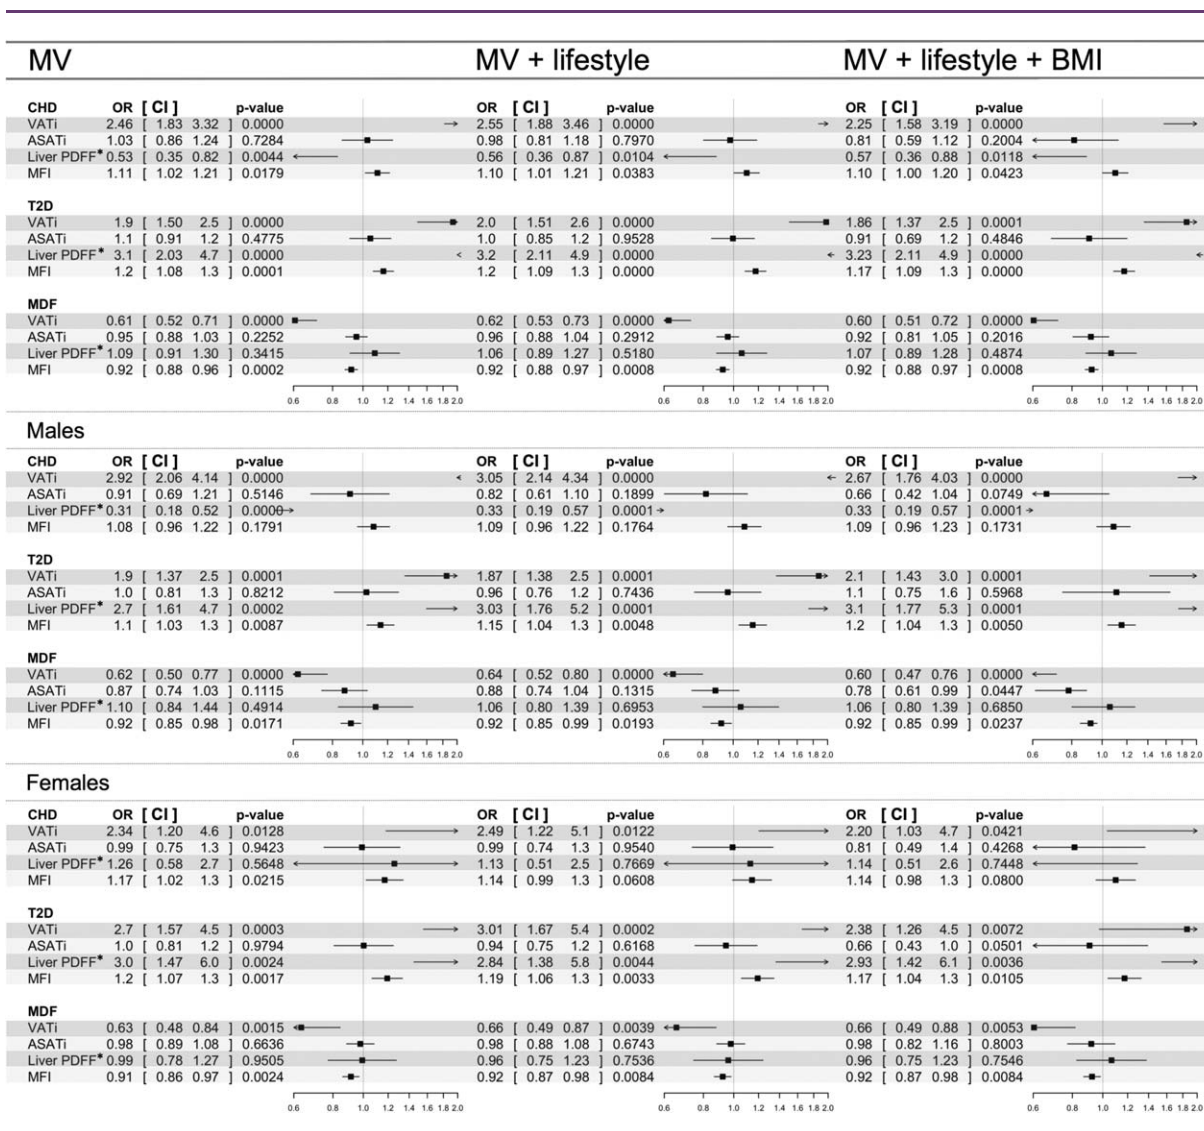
MV

MV + lifestyle

MV + lifestyle + BMI

| CHD | OR | [ CI ] | p-value | OR | [ CI ] | p-value | OR | [ CI ] | p-value |
|---|---|---|---|---|---|---|---|---|---|
| VATi | 2.46 | [ 1.83 3.32 ] | 0.0000 | 2.55 | [ 1.88 3.46 ] | 0.0000 | 2.25 | [ 1.58 3.19 ] | 0.0000 |
| ASATi | 1.03 | [ 0.86 1.24 ] | 0.7284 | 0.98 | [ 0.81 1.18 ] | 0.7970 | 0.81 | [ 0.59 1.12 ] | 0.2004 |
| Liver PDFF* | 0.53 | [ 0.35 0.82 ] | 0.0044 | 0.56 | [ 0.36 0.87 ] | 0.0104 | 0.57 | [ 0.36 0.88 ] | 0.0118 |
| MFI | 1.11 | [ 1.02 1.21 ] | 0.0179 | 1.10 | [ 1.01 1.21 ] | 0.0383 | 1.10 | [ 1.00 1.20 ] | 0.0423 |
| T2D | | | | | | | | | |
| VATi | 1.9 | [ 1.50 2.5 ] | 0.0000 | 2.0 | [ 1.51 2.6 ] | 0.0000 | 1.86 | [ 1.37 2.5 ] | 0.0001 |
| ASATi | 1.1 | [ 0.91 1.2 ] | 0.4775 | 1.0 | [ 0.85 1.2 ] | 0.9528 | 0.91 | [ 0.69 1.2 ] | 0.4846 |
| Liver PDFF* | 3.1 | [ 2.03 4.7 ] | 0.0000 | 3.2 | [ 2.11 4.9 ] | 0.0000 | 3.23 | [ 2.11 4.9 ] | 0.0000 |
| MFI | 1.2 | [ 1.08 1.3 ] | 0.0001 | 1.2 | [ 1.09 1.3 ] | 0.0000 | 1.17 | [ 1.09 1.3 ] | 0.0000 |
| MDF | | | | | | | | | |
| VATi | 0.61 | [ 0.52 0.71 ] | 0.0000 | 0.62 | [ 0.53 0.73 ] | 0.0000 | 0.60 | [ 0.51 0.72 ] | 0.0000 |
| ASATi | 0.95 | [ 0.88 1.03 ] | 0.2252 | 0.96 | [ 0.88 1.04 ] | 0.2912 | 0.92 | [ 0.81 1.05 ] | 0.2016 |
| Liver PDFF* | 1.09 | [ 0.91 1.30 ] | 0.3415 | 1.06 | [ 0.89 1.27 ] | 0.5180 | 1.07 | [ 0.89 1.28 ] | 0.4874 |
| MFI | 0.92 | [ 0.88 0.96 ] | 0.0002 | 0.92 | [ 0.88 0.97 ] | 0.0008 | 0.92 | [ 0.88 0.97 ] | 0.0008 |

0.6 0.8 1.0 1.2 1.4 1.6 1.8 2.0

Males

| CHD | OR | [ CI ] | p-value | OR | [ CI ] | p-value | OR | [ CI ] | p-value |
|---|---|---|---|---|---|---|---|---|---|
| VATi | 2.92 | [ 2.06 4.14 ] | 0.0000 | 3.05 | [ 2.14 4.34 ] | 0.0000 | 2.67 | [ 1.76 4.03 ] | 0.0000 |
| ASATi | 0.91 | [ 0.69 1.21 ] | 0.5146 | 0.82 | [ 0.61 1.10 ] | 0.1899 | 0.66 | [ 0.42 1.04 ] | 0.0749 |
| Liver PDFF* | 0.31 | [ 0.18 0.52 ] | 0.0000 | 0.33 | [ 0.19 0.57 ] | 0.0001 | 0.33 | [ 0.19 0.57 ] | 0.0001 |
| MFI | 1.08 | [ 0.96 1.22 ] | 0.1791 | 1.09 | [ 0.96 1.22 ] | 0.1764 | 1.09 | [ 0.96 1.23 ] | 0.1731 |
| T2D | | | | | | | | | |
| VATi | 1.9 | [ 1.37 2.5 ] | 0.0001 | 1.87 | [ 1.38 2.5 ] | 0.0001 | 2.1 | [ 1.43 3.0 ] | 0.0001 |
| ASATi | 1.0 | [ 0.81 1.3 ] | 0.8212 | 0.96 | [ 0.76 1.2 ] | 0.7436 | 1.1 | [ 0.75 1.6 ] | 0.5968 |
| Liver PDFF* | 2.7 | [ 1.61 4.7 ] | 0.0002 | 3.03 | [ 1.76 5.2 ] | 0.0001 | 3.1 | [ 1.77 5.3 ] | 0.0001 |
| MFI | 1.1 | [ 1.03 1.3 ] | 0.0087 | 1.15 | [ 1.04 1.3 ] | 0.0048 | 1.2 | [ 1.04 1.3 ] | 0.0050 |
| MDF | | | | | | | | | |
| VATi | 0.62 | [ 0.50 0.77 ] | 0.0000 | 0.64 | [ 0.52 0.80 ] | 0.0000 | 0.60 | [ 0.47 0.76 ] | 0.0000 |
| ASATi | 0.87 | [ 0.74 1.03 ] | 0.1115 | 0.88 | [ 0.74 1.04 ] | 0.1315 | 0.78 | [ 0.61 0.99 ] | 0.0447 |
| Liver PDFF* | 1.10 | [ 0.84 1.44 ] | 0.4914 | 1.06 | [ 0.80 1.39 ] | 0.6953 | 1.06 | [ 0.80 1.39 ] | 0.6850 |
| MFI | 0.92 | [ 0.85 0.98 ] | 0.0171 | 0.92 | [ 0.85 0.99 ] | 0.0193 | 0.92 | [ 0.85 0.99 ] | 0.0237 |

0.6 0.8 1.0 1.2 1.4 1.6 1.8 2.0

Females

| CHD | OR | [ CI ] | p-value | OR | [ CI ] | p-value | OR | [ CI ] | p-value |
|---|---|---|---|---|---|---|---|---|---|
| VATi | 2.34 | [ 1.20 4.6 ] | 0.0128 | 2.49 | [ 1.22 5.1 ] | 0.0122 | 2.20 | [ 1.03 4.7 ] | 0.0421 |
| ASATi | 0.99 | [ 0.75 1.3 ] | 0.9423 | 0.99 | [ 0.74 1.3 ] | 0.9540 | 0.81 | [ 0.49 1.4 ] | 0.4268 |
| Liver PDFF* | 1.26 | [ 0.58 2.7 ] | 0.5648 | 1.13 | [ 0.51 2.5 ] | 0.7669 | 1.14 | [ 0.51 2.6 ] | 0.7448 |
| MFI | 1.17 | [ 1.02 1.3 ] | 0.0215 | 1.14 | [ 0.99 1.3 ] | 0.0608 | 1.14 | [ 0.98 1.3 ] | 0.0800 |
| T2D | | | | | | | | | |
| VATi | 2.7 | [ 1.57 4.5 ] | 0.0003 | 3.01 | [ 1.67 5.4 ] | 0.0002 | 2.38 | [ 1.26 4.5 ] | 0.0072 |
| ASATi | 1.0 | [ 0.81 1.2 ] | 0.9794 | 0.94 | [ 0.75 1.2 ] | 0.6168 | 0.66 | [ 0.43 1.0 ] | 0.0501 |
| Liver PDFF* | 3.0 | [ 1.47 6.0 ] | 0.0024 | 2.84 | [ 1.38 5.8 ] | 0.0044 | 2.93 | [ 1.42 6.1 ] | 0.0036 |
| MFI | 1.2 | [ 1.07 1.3 ] | 0.0017 | 1.19 | [ 1.06 1.3 ] | 0.0033 | 1.17 | [ 1.04 1.3 ] | 0.0105 |
| MDF | | | | | | | | | |
| VATi | 0.63 | [ 0.48 0.84 ] | 0.0015 | 0.66 | [ 0.49 0.87 ] | 0.0039 | 0.66 | [ 0.49 0.88 ] | 0.0053 |
| ASATi | 0.98 | [ 0.89 1.08 ] | 0.6636 | 0.98 | [ 0.88 1.08 ] | 0.6743 | 0.98 | [ 0.82 1.16 ] | 0.8003 |
| Liver PDFF* | 0.99 | [ 0.78 1.27 ] | 0.9505 | 0.96 | [ 0.75 1.23 ] | 0.7536 | 0.96 | [ 0.75 1.23 ] | 0.7546 |
| MFI | 0.91 | [ 0.86 0.97 ] | 0.0024 | 0.92 | [ 0.87 0.98 ] | 0.0084 | 0.92 | [ 0.87 0.98 ] | 0.0084 |

0.6 0.8 1.0 1.2 1.4 1.6 1.8 2.0